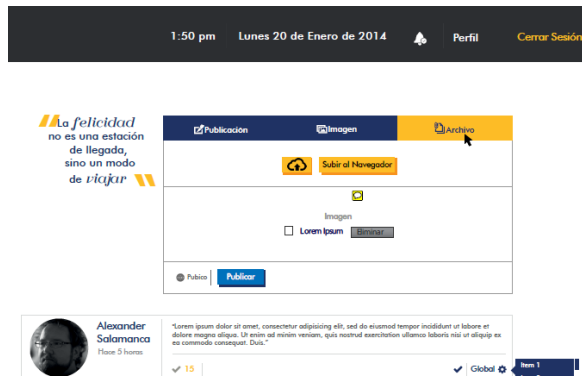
1:50 pm Lunes 20 de Enero de 2014 Perfil Cerrar Sesión

La felicidad no es una estación de llegada, sino un modo de viajar

Publicación Imagen Archivo

Subir al Navegador

Imagen

Lorem Ipsum Eliminar

Pubico Publicar

Alexander Salamanca
Hace 5 horas

"Lorem ipsum dolor sit amet, consectetur adipisicing elit, sed do eiusmod tempor incididunt ut labore et dolore magna aliqua. Ut enim ad minim veniam, quis nostrud exercitation ullamco laboris nisi ut aliquip ex ea commodo consequat. Duis."

15

Global

Item 1